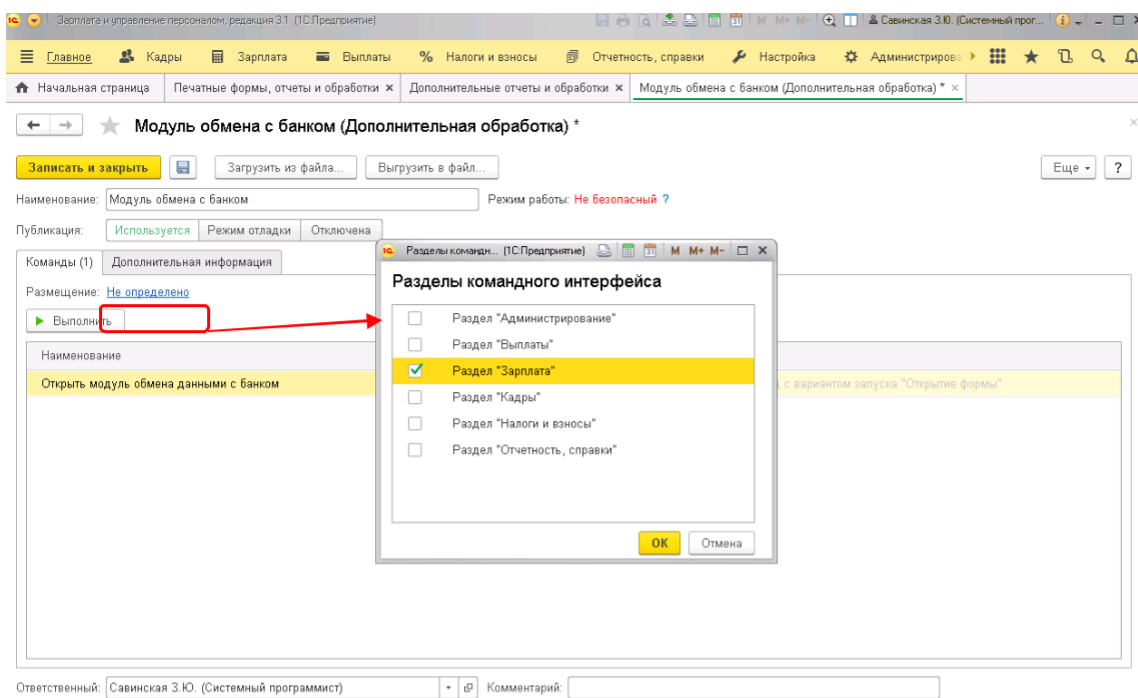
Зарплата и управление персоналом, редакция 3.1 (1С:Предприятие)
M M+ M-
Савинская З.Ю. (Системный прог...

Главное   Кадры   Зарплата   Выплаты   Налоги и взносы   Отчетность, справки   Настройка   Администрирова

Начальная страница   Печатные формы, отчеты и обработки ×   Дополнительные отчеты и обработки ×   Модуль обмена с банком (Дополнительная обработка) * ×

Модуль обмена с банком (Дополнительная обработка) *

Записать и закрыть   Загрузить из файла...   Выгрузить в файл...   Еще   ?

Наименование: Модуль обмена с банком   Режим работы: Не безопасный ?

Публикация: Используется   Режим отладки   Отключена

Команды (1)   Дополнительная информация

Размещение: Не определено

Выполнить

Наименование

Открыть модуль обмена данными с банком

с вариантом запуска "Открытие формы"

Разделы команд... (1С:Предприятие)   M M+ M-

Разделы командного интерфейса

Раздел "Администрирование"
Раздел "Выплаты"
Раздел "Зарплата"
Раздел "Кадры"
Раздел "Налоги и взносы"
Раздел "Отчетность, справки"

OK   Отмена

Ответственный: Савинская З.Ю. (Системный программист)   Комментарий: